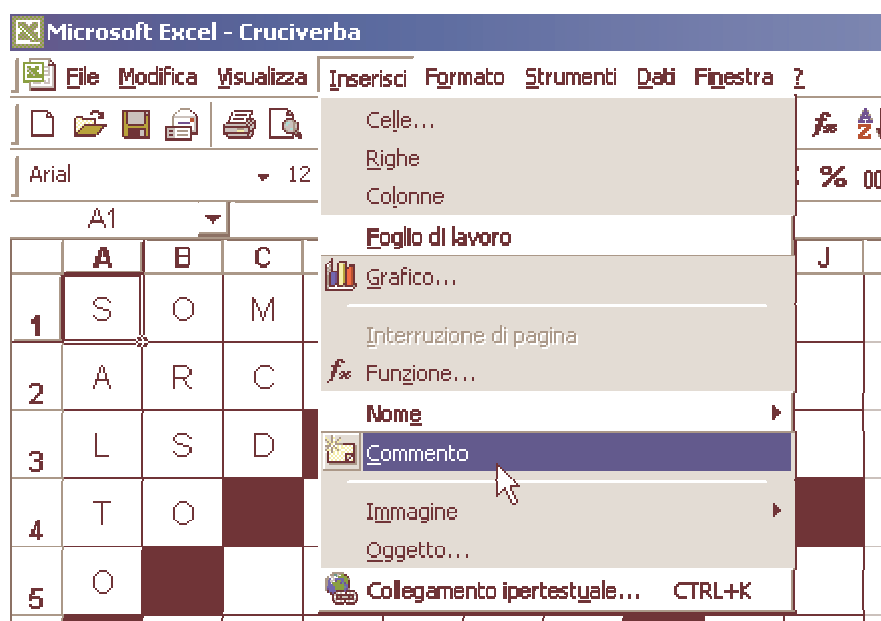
Microsoft Excel - Cruciverba

File Modifica Visualizza Inserisci Formato Strumenti Dati Finestra ?

Arial 12

A1

A B C J

1 S O M
2 A R C
3 L S D
4 T O
5 O

Celle...
Righe
Colonne
Foglio di lavoro
Grafico...
Interruzione di pagina
Funzione...
Nome
Commento
Immagine
Oggetto...
Collegamento ipertestuale... CTRL+K